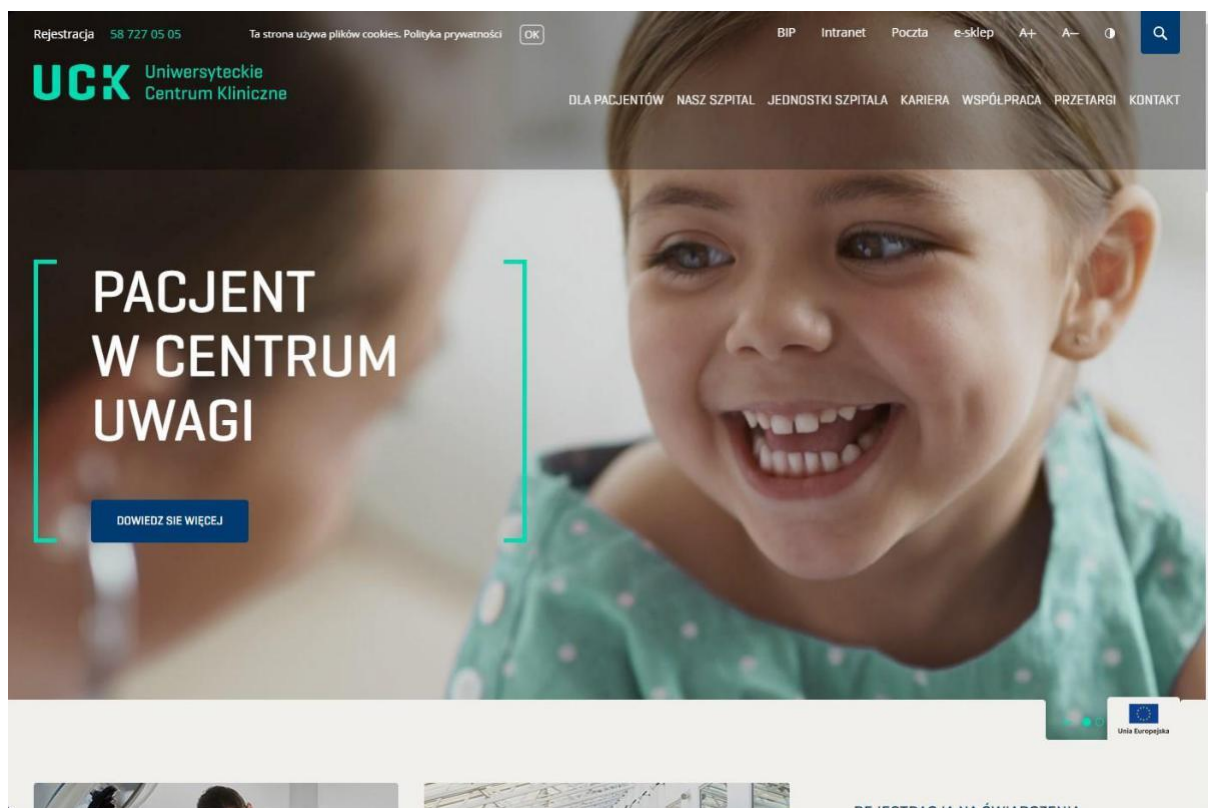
Rejestracja 58 727 05 05

Ta strona używa plików cookies. Polityka prywatności OK

BIP Intranet Poczta e-sklep A+ A– ◑

UCK Uniwersyteckie Centrum Kliniczne

DLA PACJENTÓW NASZ SZPITAL JEDNOSTKI SZPITALA KARIERA WSPÓŁPRACA PRZETARGI KONTAKT

PACJENT W CENTRUM UWAGI

DOWIEDZ SIE WIĘCEJ

Unia Europejska

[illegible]